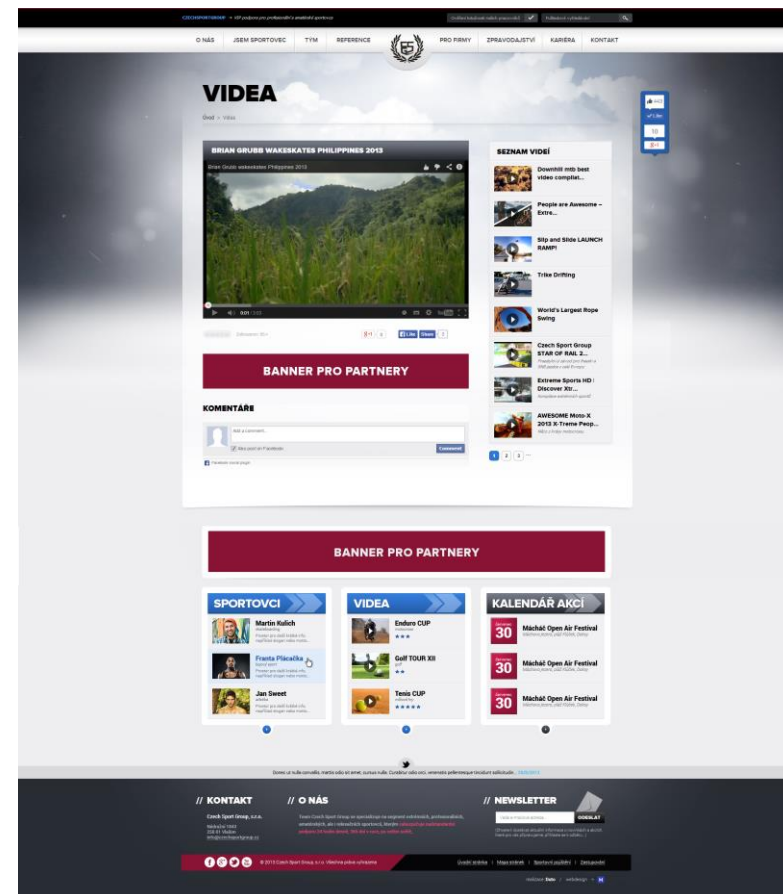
CZECHSPORTGROUP » VIP podpora pro profesionální a amatérské sportovce

O NÁS JSEM SPORTOVEC TÝM REFERENCE PRO FIRMY ZPRAVODAJSTVÍ KARIÉRA KONTAKT

VIDEA

Úvod > Videa

BRIAN GRUBB WAKESKATES PHILIPPINES 2013

Brian Grubb wakeskates Philippines 2013

0:01 / 3:03

SEZNAM VIDEÍ

Downhill mtb best video compilat...

People are Awesome – Extre...

Slip and Slide LAUNCH RAMP!

Trike Drifting

World's Largest Rope Swing

Czech Sport Group STAR OF RAIL 2...

Extreme Sports HD | Discover Xtr...

AWESOME Moto-X 2013 X-Treme Peop...

1 2 3

BANNER PRO PARTNERY

KOMENTÁŘE

Add a comment...

Comment

Facebook social plugin

BANNER PRO PARTNERY

SPORTOVCI

Martin Kulich

Franta Plácačka

Jan Sweet

VIDEA

Enduro CUP

Golf TOUR XII

Tenis CUP

KALENDÁŘ AKCÍ

30 Mácháč Open Air Festival

30 Mácháč Open Air Festival

30 Mácháč Open Air Festival

// KONTAKT

Czech Sport Group, s.r.o.

// O NÁS

// NEWSLETTER

ODESLAT

© 2013 Czech Sport Group, s.r.o.